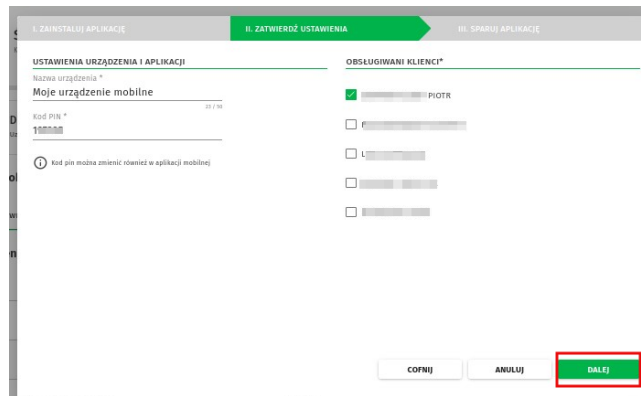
I. ZAINSTALUJ APLIKACJĘ
II. ZATWIERDŹ USTAWIENIA
III. SPARUJ APLIKACJĘ

USTAWIENIA URZĄDZENIA I APLIKACJI

Nazwa urządzenia *
Moje urządzenie mobilne
23 / 50

Kod PIN *
1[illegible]

Kod pin można zmienić również w aplikacji mobilnej

OBSŁUGIWANI KLIENCI*

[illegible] PIOTR
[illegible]
L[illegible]
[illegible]
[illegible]

COFNIJ
ANULUJ
DALEJ